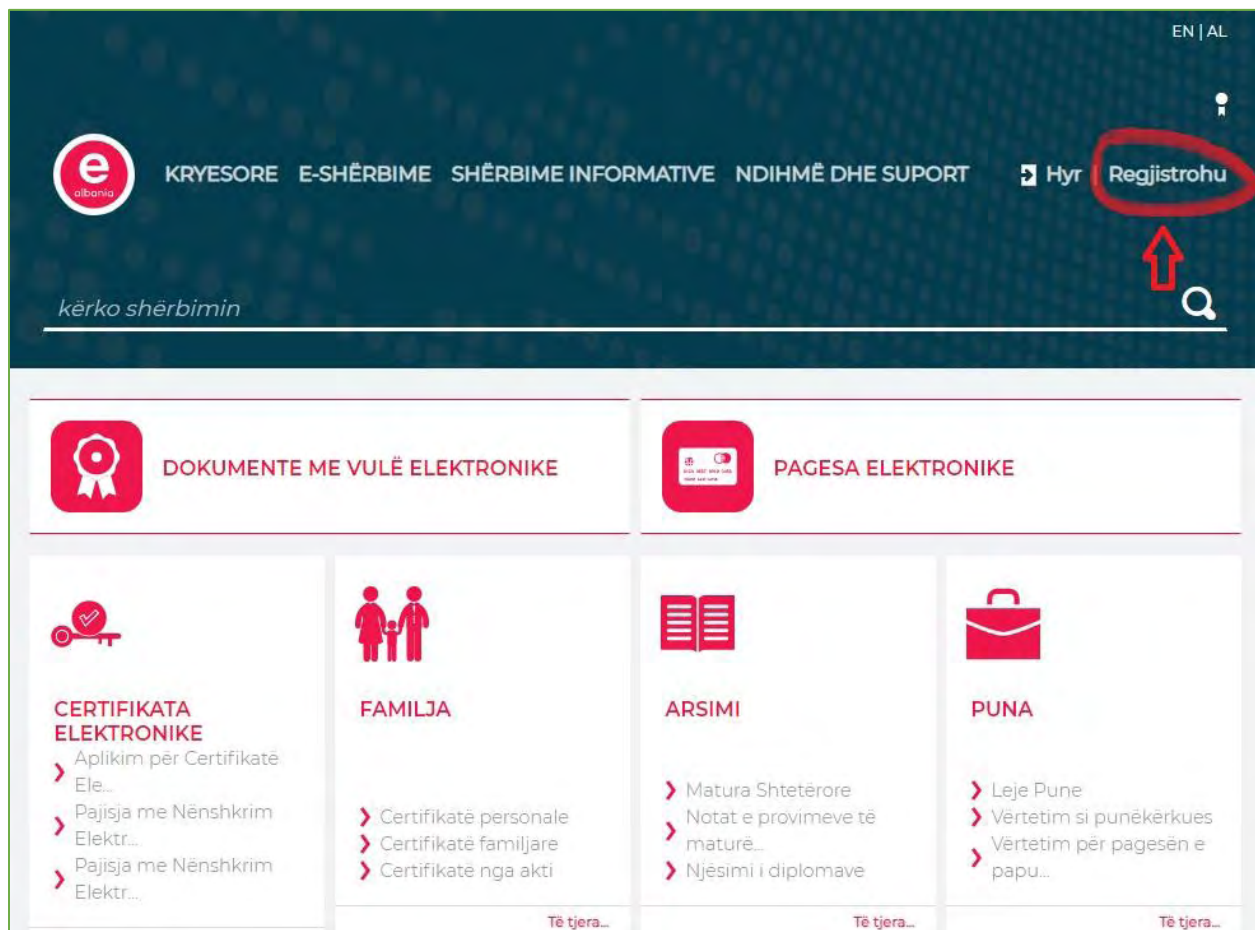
EN | AL

e
albania

KRYESORE E-SHËRBIME SHËRBIME INFORMATIVE NDIHMË DHE SUPORT

Hyr | Regjistrohu

kërko shërbimin

DOKUMENTE ME VULË ELEKTRONIKE

PAGESA ELEKTRONIKE

CERTIFIKATA ELEKTRONIKE

Aplikim për Certifikatë Ele...

Pajisja me Nënshkrim Elektr...

Pajisja me Nënshkrim Elektr...

FAMILJA

Certifikatë personale

Certifikatë familjare

Certifikatë nga akti

Të tjera...

ARSIMI

Matura Shtetërore

Notat e provimeve të maturë...

Njësimi i diplomave

Të tjera...

PUNA

Leje Pune

Vërtetim si punëkërkues

Vërtetim për pagesën e papu...

Të tjera...